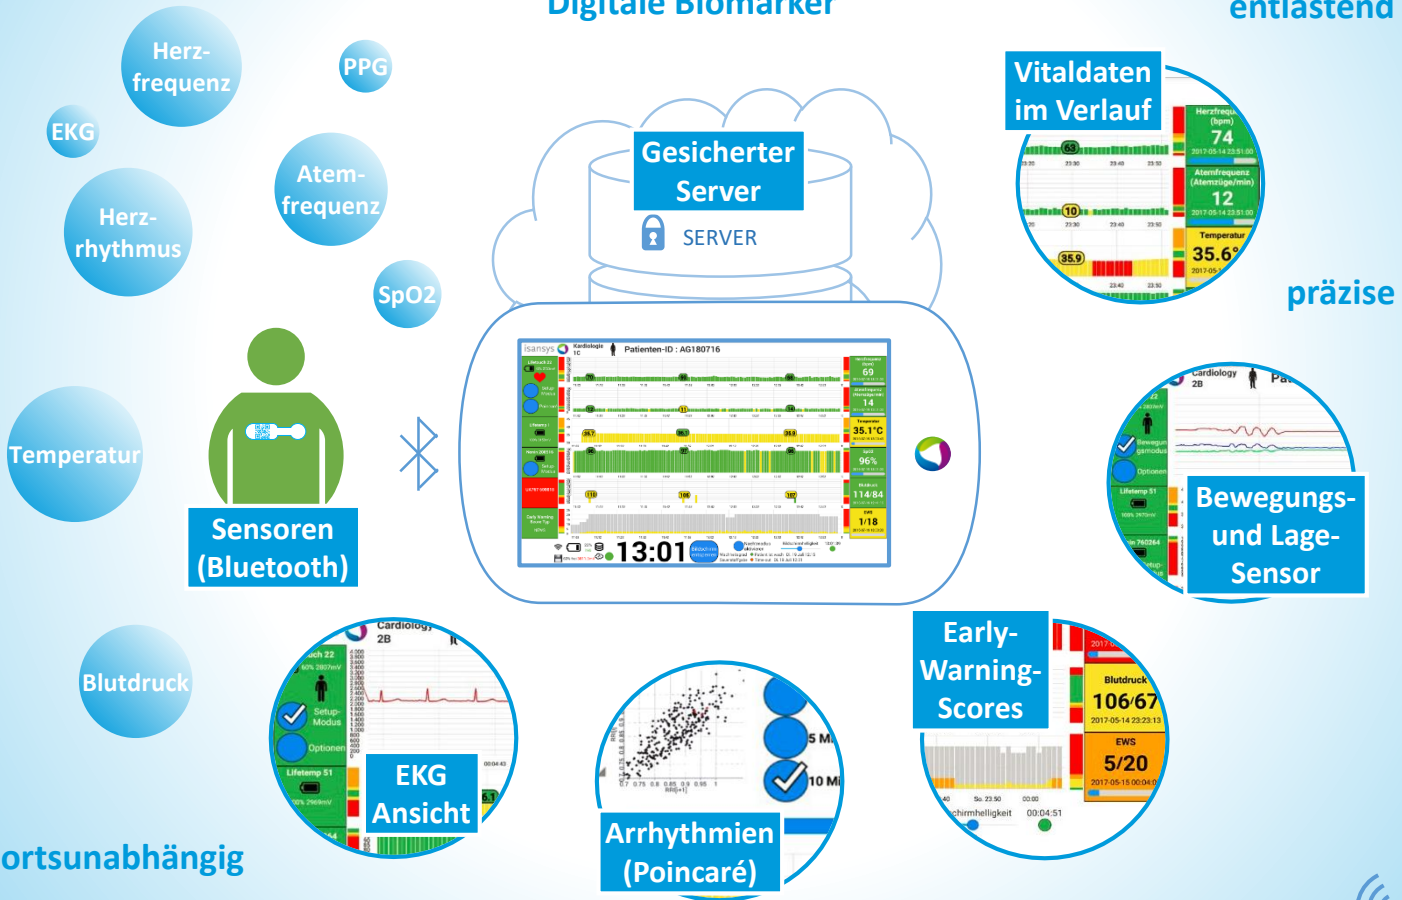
Digitale Biomarker

entlastend

Herzfrequenz

PPG

EKG

Atemfrequenz

Herzrhythmus

SpO2

Temperatur

Sensoren (Bluetooth)

Blutdruck

Gesicherter Server

SERVER

Vitaldaten im Verlauf

Herzfrequenz (bpm)
74
Atemfrequenz (Atemzüge/min)
12
Temperatur
35.6°

präzise

Cardiology 2B

Bewegungs- und Lage-Sensor

isansys Kardiologie 1C Patienten-ID : AG180716

13:01

EKG Ansicht

Arrhythmien (Poincaré)

Early-Warning-Scores

Blutdruck
106/67
2017-05-14 23:23:13
EWS
5/20

Setup-Modus
Optionen
Lifetemp 51

ortsunabhängig